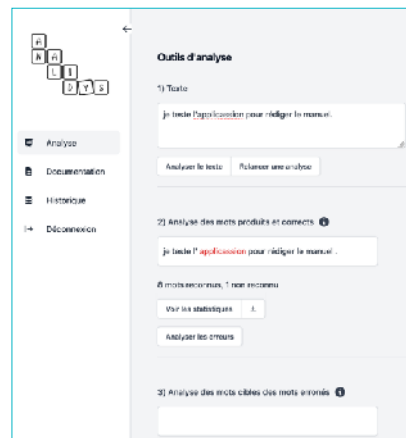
A
N A
L
D Y S

←

Analyse

Documentation

Historique

Déconnexion

Outils d'analyse

1) Texte

je teste l'applicassion pour rédiger le manuel.

Analyser le texte

Relancer une analyse

2) Analyse des mots produits et corrects

je teste l' applicassion pour rédiger le manuel .

8 mots reconnus, 1 non reconnu

Voir les statistiques

Analyser les erreurs

3) Analyse des mots cibles des mots erronés